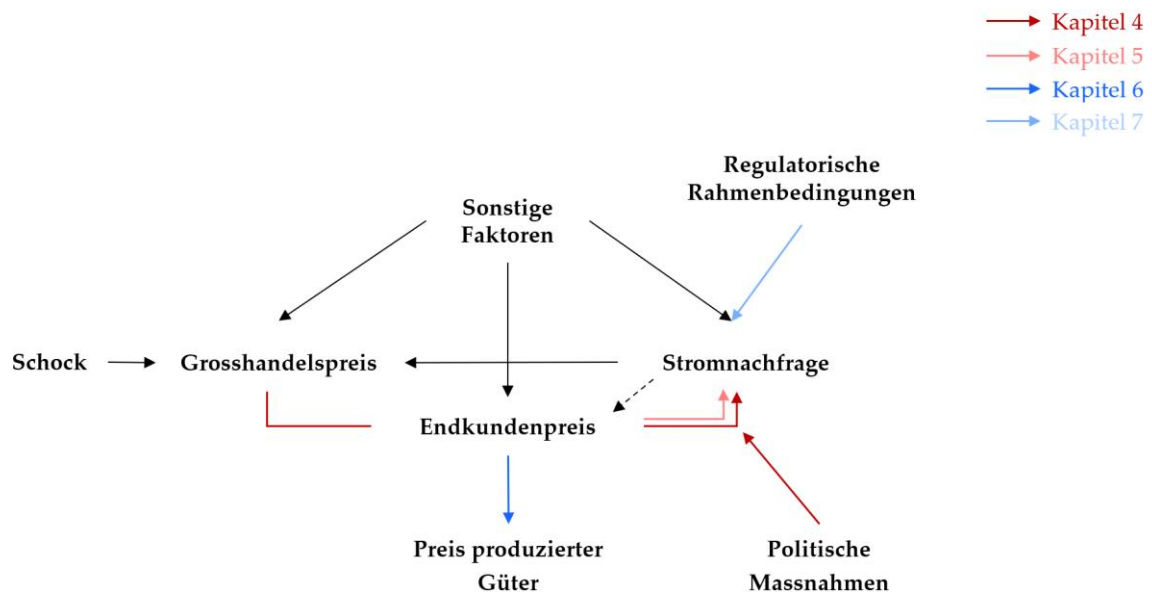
Kapitel 4
Kapitel 5
Kapitel 6
Kapitel 7

Regulatorische Rahmenbedingungen

Sonstige Faktoren

Schock

Grosshandelspreis

Stromnachfrage

Endkundenpreis

Preis produzierter Güter

Politische Massnahmen